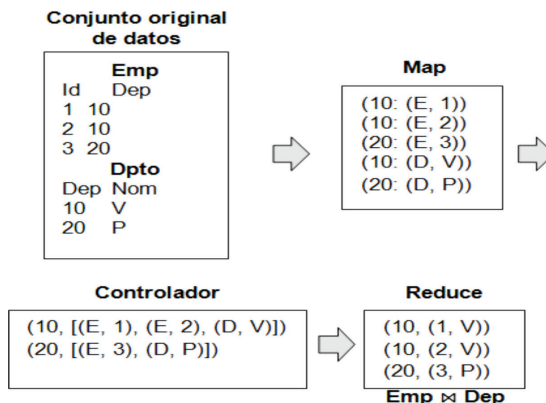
Conjunto original de datos

Emp

| Id | Dep |
|---|---|
| 1 | 10 |
| 2 | 10 |
| 3 | 20 |

Dpto

| Dep | Nom |
|---|---|
| 10 | V |
| 20 | P |

Map

(10: (E, 1))
(10: (E, 2))
(20: (E, 3))
(10: (D, V))
(20: (D, P))

Controlador

(10, [(E, 1), (E, 2), (D, V)])
(20, [(E, 3), (D, P)])

Reduce

(10, (1, V))
(10, (2, V))
(20, (3, P))

Emp $\bowtie$ Dep